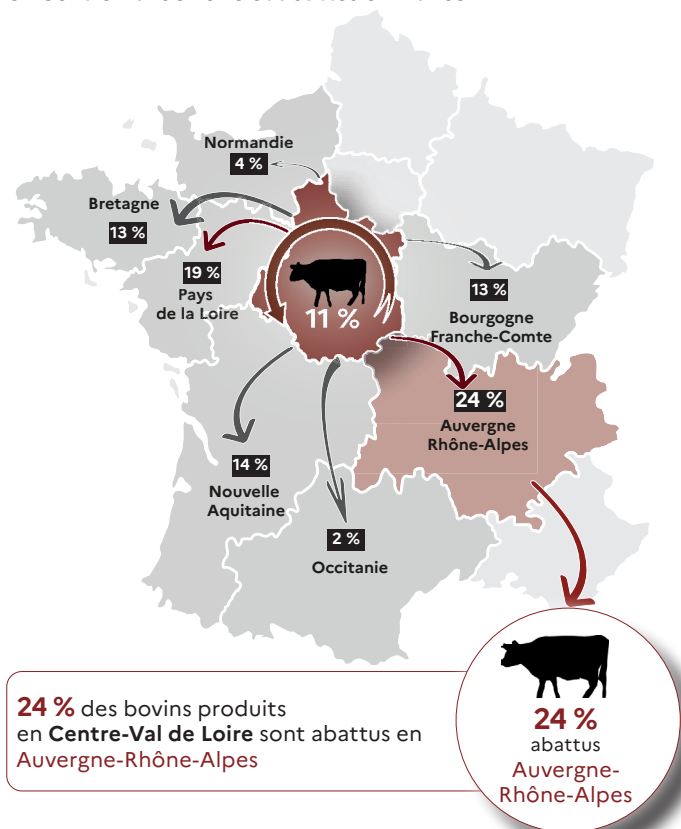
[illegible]

Normandie
4 %

Bretagne
13 %

19 %
Pays de la Loire

11 %

13 %
Bourgogne Franche-Comte

24 %
Auvergne Rhône-Alpes

14 %
Nouvelle Aquitaine

2 %
Occitanie

24 % des bovins produits en Centre-Val de Loire sont abattus en Auvergne-Rhône-Alpes

24 %
abattus
Auvergne-Rhône-Alpes